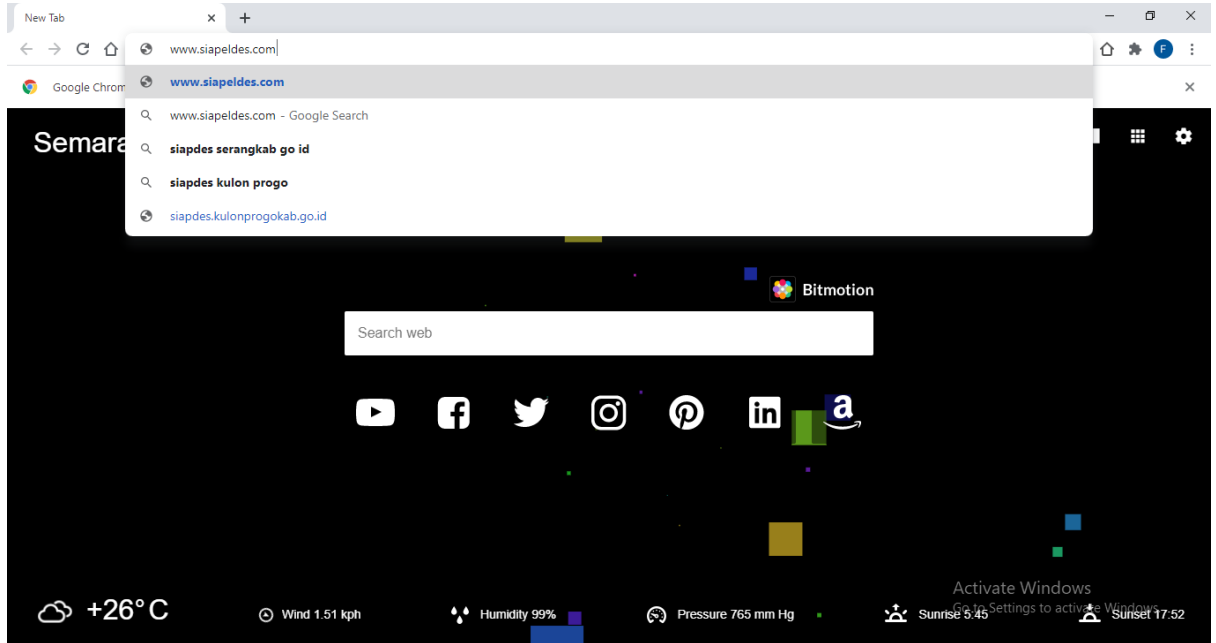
New Tab

www.siapeldes.com

www.siapeldes.com

www.siapeldes.com - Google Search

siapdes serangkab go id

siapdes kulon progo

siapdes.kulonprogokab.go.id

Google Chrom

Semara

F

Bitmotion

Search web

+26°C

Wind 1.51 kph

Humidity 99%

Pressure 765 mm Hg

Sunrise 5:45

Sunset 17:52

Activate Windows
Go to Settings to activate Windows.